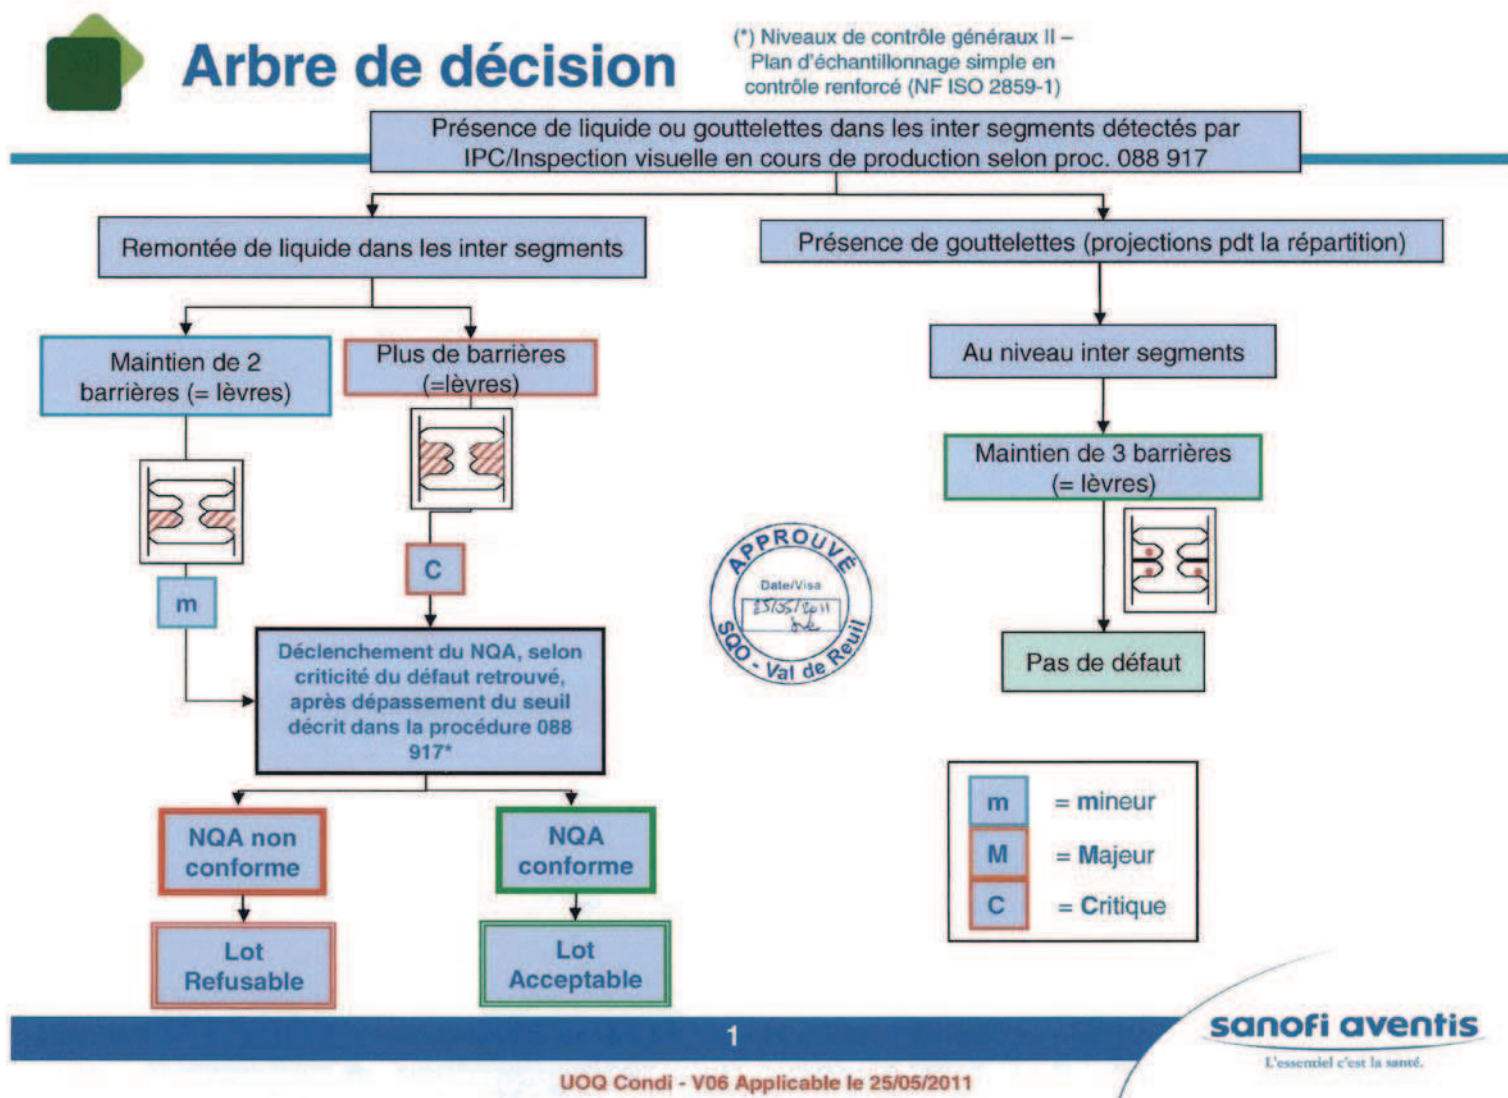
Arbre de décision

(*) Niveaux de contrôle généraux II – Plan d'échantillonnage simple en contrôle renforcé (NF ISO 2859-1)

Présence de liquide ou gouttelettes dans les inter segments détectés par IPC/Inspection visuelle en cours de production selon proc. 088 917

Remontée de liquide dans les inter segments

Présence de gouttelettes (projections pdt la répartition)

Maintien de 2 barrières (= lèvres)

Plus de barrières (=lèvres)

Au niveau inter segments

Maintien de 3 barrières (= lèvres)

m

C

APPROUVE
Date/Visa
25/05/2011
SQO - Val de Reuil

Pas de défaut

Déclenchement du NQA, selon criticité du défaut retrouvé, après dépassement du seuil décrit dans la procédure 088 917*

NQA non conforme

NQA conforme

Lot Refusable

Lot Acceptable

m = mineur
M = Majeur
C = Critique

1

sanofi aventis
L'essentiel c'est la santé.

UOQ Condi - V06 Applicable le 25/05/2011